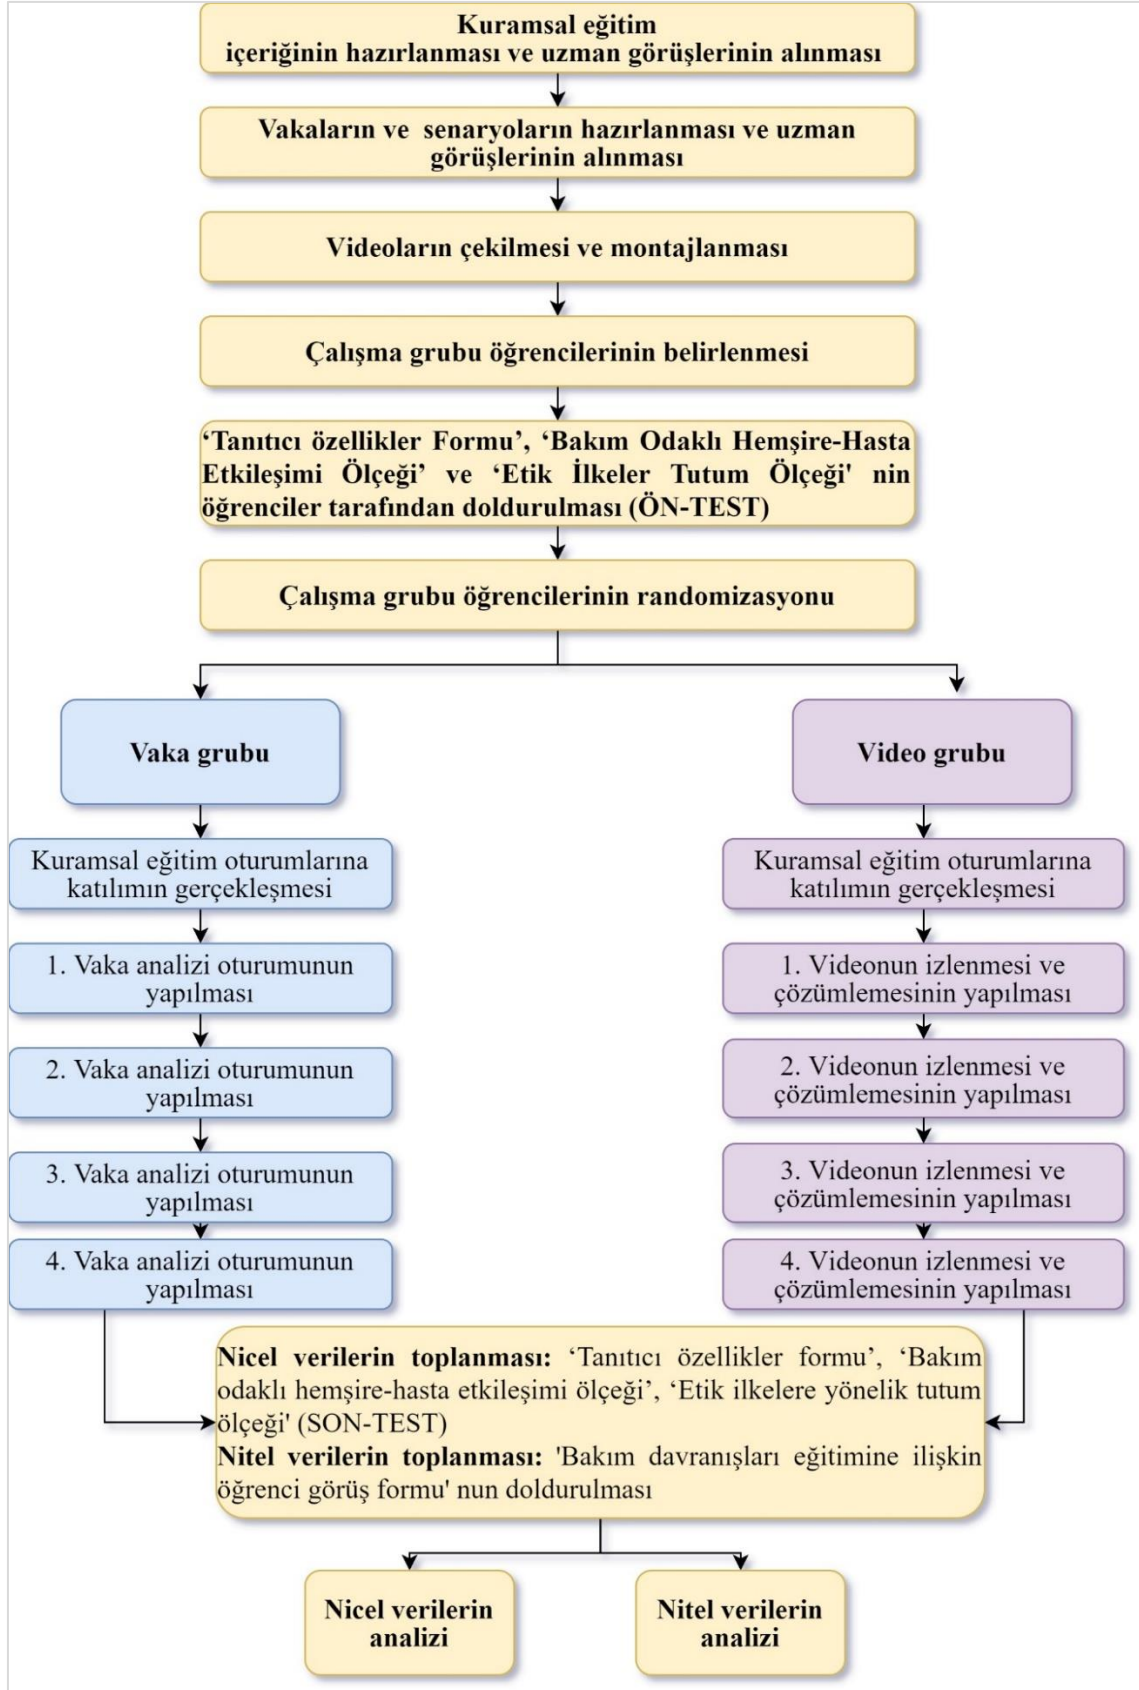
Kuramsal eğitim içeriğinin hazırlanması ve uzman görüşlerinin alınması

Vakaların ve senaryoların hazırlanması ve uzman görüşlerinin alınması

Videoların çekilmesi ve montajlanması

Çalışma grubu öğrencilerinin belirlenmesi

'Tanıtıcı özellikler Formu', 'Bakım Odaklı Hemşire-Hasta Etkileşimi Ölçeği' ve 'Etik İlkeler Tutum Ölçeği' nin öğrenciler tarafından doldurulması (ÖN-TEST)

Çalışma grubu öğrencilerinin randomizasyonu

Vaka grubu

Kuramsal eğitim oturumlarına katılımın gerçekleşmesi

1. Vaka analizi oturumunun yapılması

2. Vaka analizi oturumunun yapılması

3. Vaka analizi oturumunun yapılması

4. Vaka analizi oturumunun yapılması

Video grubu

Kuramsal eğitim oturumlarına katılımın gerçekleşmesi

1. Videonun izlenmesi ve çözümlemesinin yapılması

2. Videonun izlenmesi ve çözümlemesinin yapılması

3. Videonun izlenmesi ve çözümlemesinin yapılması

4. Videonun izlenmesi ve çözümlemesinin yapılması

Nicel verilerin toplanması: 'Tanıtıcı özellikler formu', 'Bakım odaklı hemşire-hasta etkileşimi ölçeği', 'Etik ilkelere yönelik tutum ölçeği' (SON-TEST)
Nitel verilerin toplanması: 'Bakım davranışları eğitimine ilişkin öğrenci görüş formu' nun doldurulması

Nicel verilerin analizi

Nitel verilerin analizi